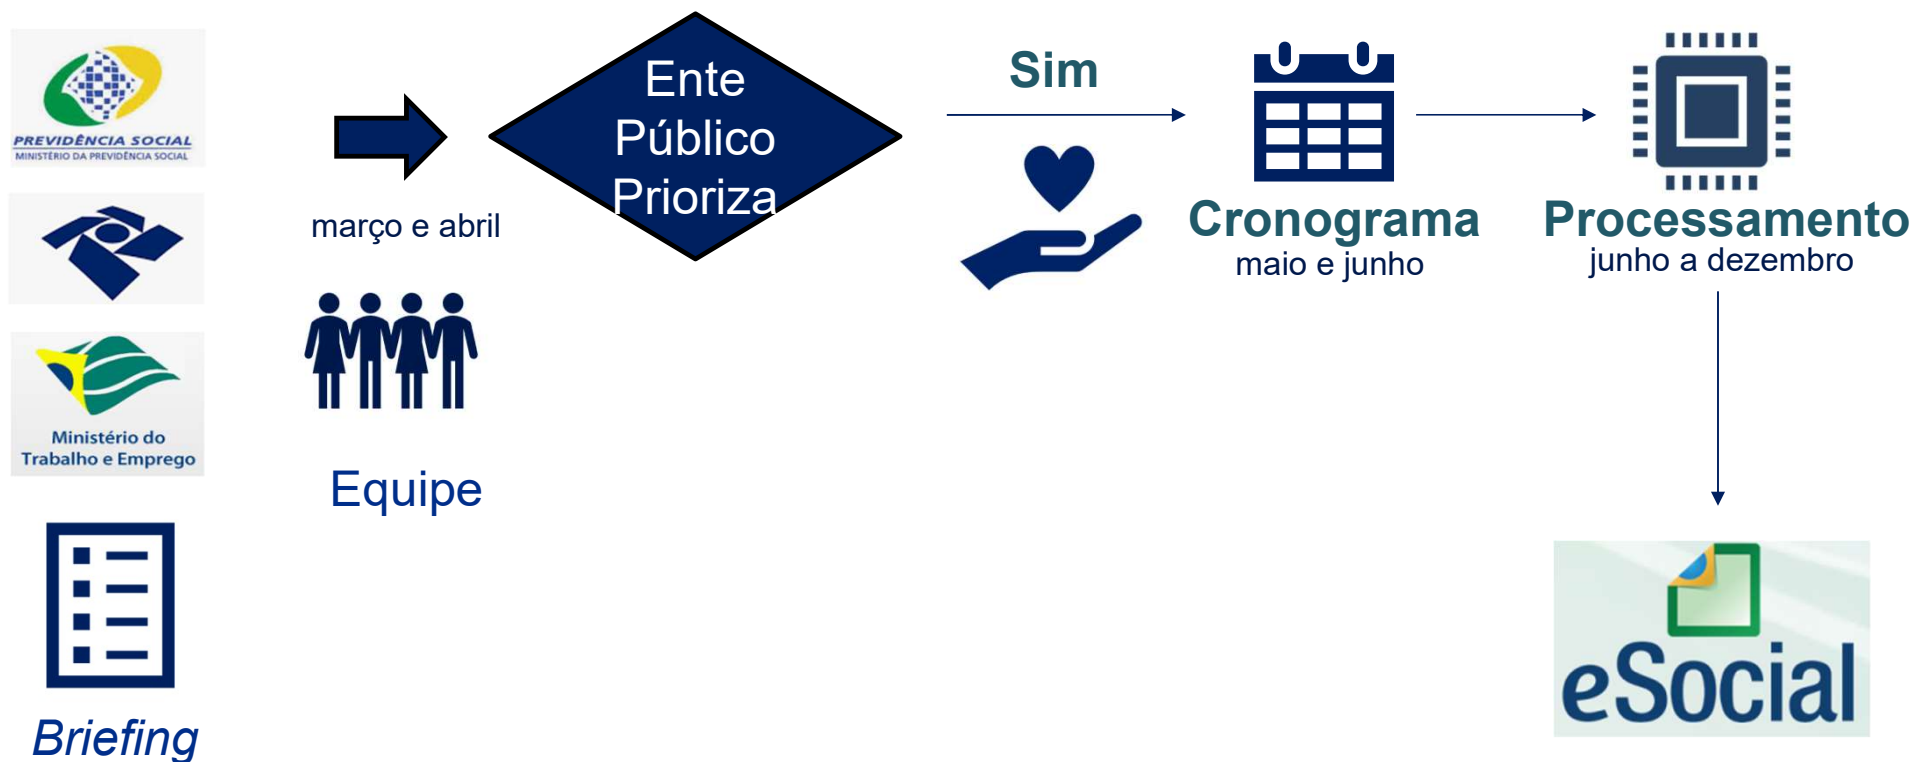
PREVIDÊNCIA SOCIAL
MINISTÉRIO DA PREVIDÊNCIA SOCIAL

Ministério do Trabalho e Emprego

Briefing

março e abril

Equipe

Ente Público Prioriza

Sim

Cronograma
maio e junho

Processamento
junho a dezembro

eSocial